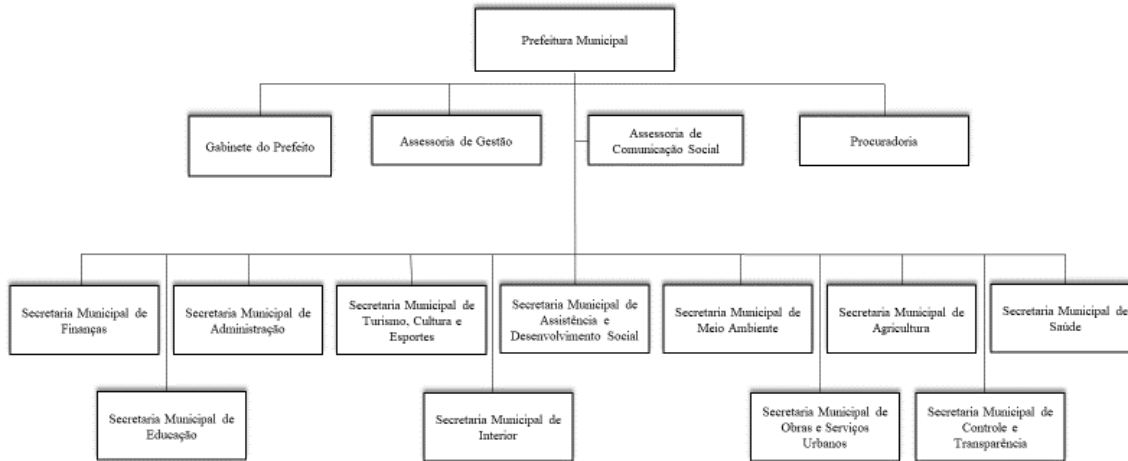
Prefeitura Municipal

Gabinete do Prefeito

Assessoria de Gestão

Assessoria de Comunicação Social

Procuradoria

Secretaria Municipal de Finanças

Secretaria Municipal de Administração

Secretaria Municipal de Turismo, Cultura e Esportes

Secretaria Municipal de Assistência e Desenvolvimento Social

Secretaria Municipal de Meio Ambiente

Secretaria Municipal de Agricultura

Secretaria Municipal de Saúde

Secretaria Municipal de Educação

Secretaria Municipal de Interior

Secretaria Municipal de Obras e Serviços Urbanos

Secretaria Municipal de Controle e Transparência